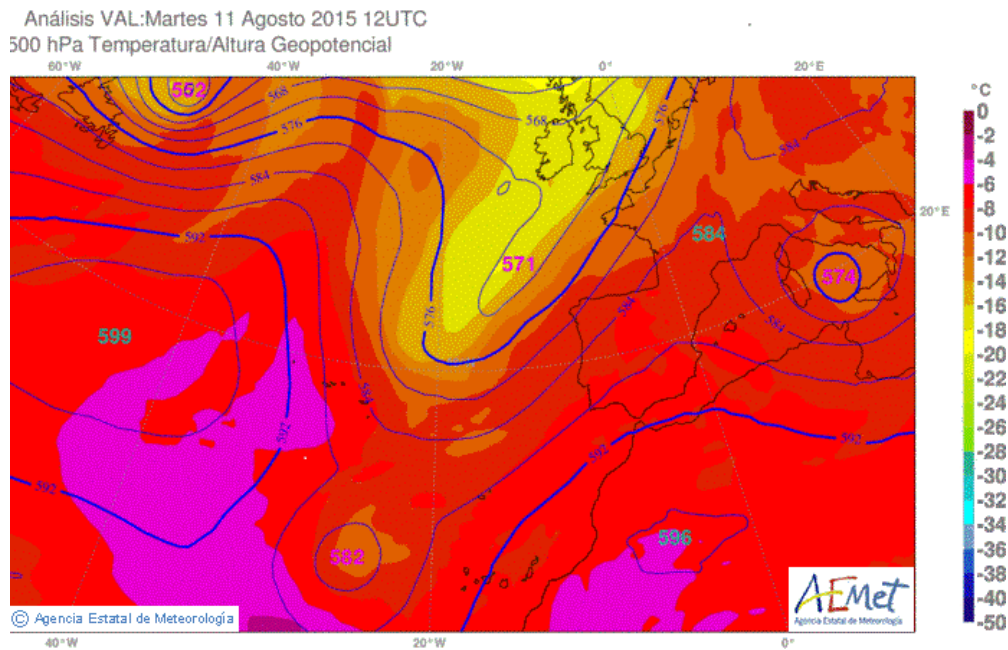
Análisis VAL:Martes 11 Agosto 2015 12UTC
500 hPa Temperatura/Altura Geopotencial

60°W 40°W 20°W 0° 20°E

20°E

562
568
576
584
592
568
571
576
584
584
574
584
599
592
584
592
592
592
582
596

40°W 20°W 0°

© Agencia Estatal de Meteorología

AEmet
Agencia Estatal de Meteorología

°C
0
-2
-4
-6
-8
-10
-12
-14
-16
-18
-20
-22
-24
-26
-28
-30
-32
-34
-36
-38
-40
-50